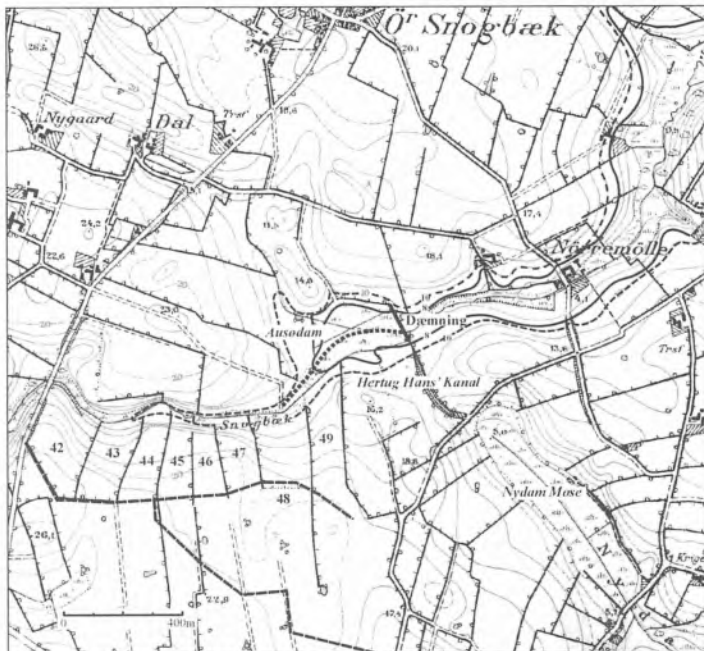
Ö$^r$ Snogbæk
20,1
26,6
Nygaard
Dal
Trst
16,6
24,2
22,6
17,4
Nørremölle
13,5
14,6
18,1
23,0
Ausodam
Dæmning
13,6
Trst
Hertug Hans' Kanal
Snogbæk
16,2
49
42
43
44
45
46
47
48
Nydam Mose
20,1
22,0
400m
0
47,5
Krige